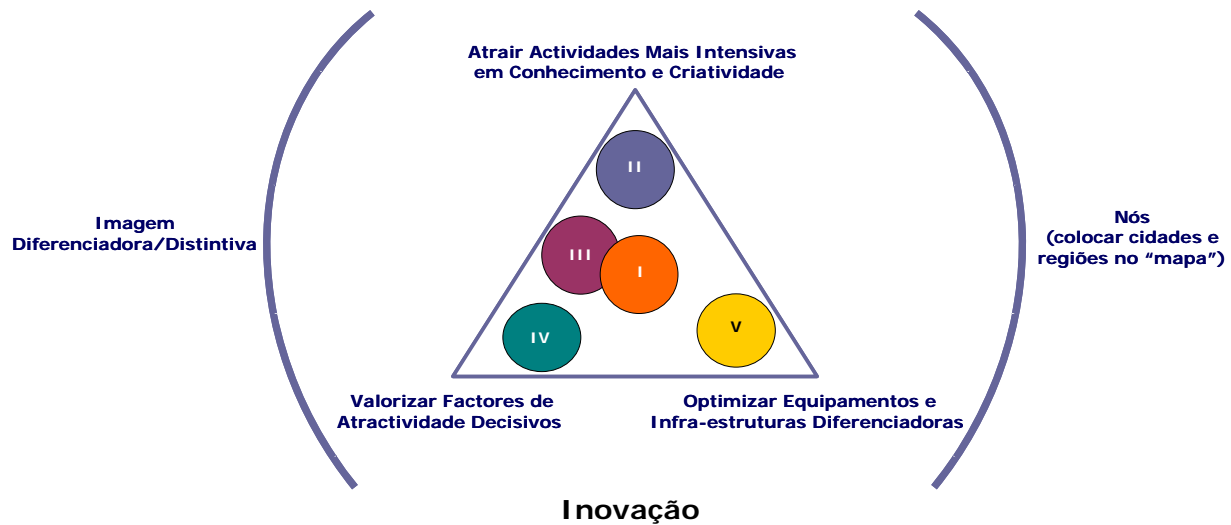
Atrair Actividades Mais Intensivas em Conhecimento e Criatividade

Imagem Diferenciadora/Distintiva

II

III

I

IV

V

Nós (colocar cidades e regiões no “mapa”)

Valorizar Factores de Atractividade Decisivos

Optimizar Equipamentos e Infra-estruturas Diferenciadoras

Inovação